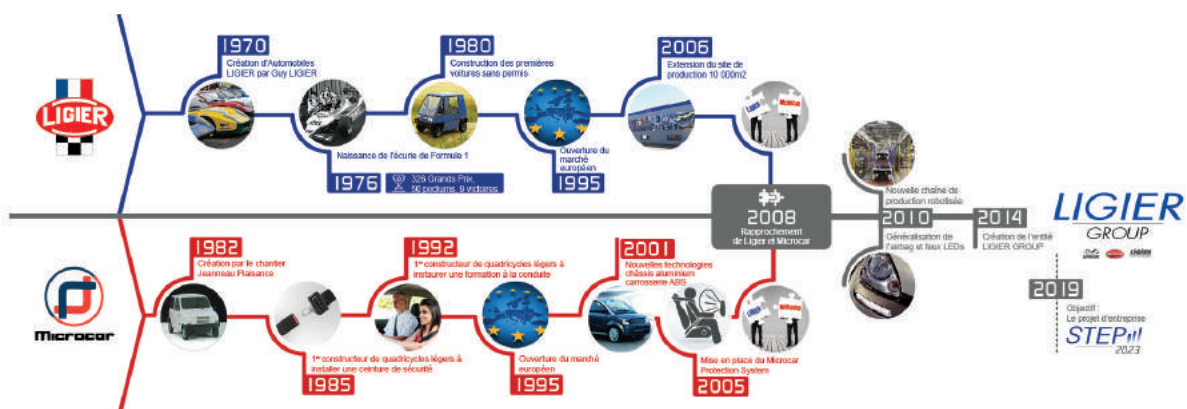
LIGIER

1970
Création d'Automobiles LIGIER par Guy LIGIER

Naissance de l'écurie de Formule 1
1976
326 Grands Prix, 50 podiums, 9 victoires

1980
Construction des premières voitures sans permis

Ouverture du marché européen
1995

2006
Extension du site de production 10 000m2

2008
Rapprochement de Ligier et Microcar

Nouvelle chaîne de production robotisée
2010
Généralisation de l'airbag et feux LEDs

2014
Création de l'entité LIGIER GROUP

LIGIER GROUP

2019
Objectif : Le projet d'entreprise
STEP 2023

Microcar

1982
Création par le chantier Jeanneau Plaisance

1er constructeur de quadricycles légers à installer une ceinture de sécurité
1985

1992
1er constructeur de quadricycles légers à instaurer une formation à la conduite

Ouverture du marché européen
1995

2001
Nouvelles technologies châssis aluminium carrosserie ABS

Mise en place du Microcar Protection System
2005